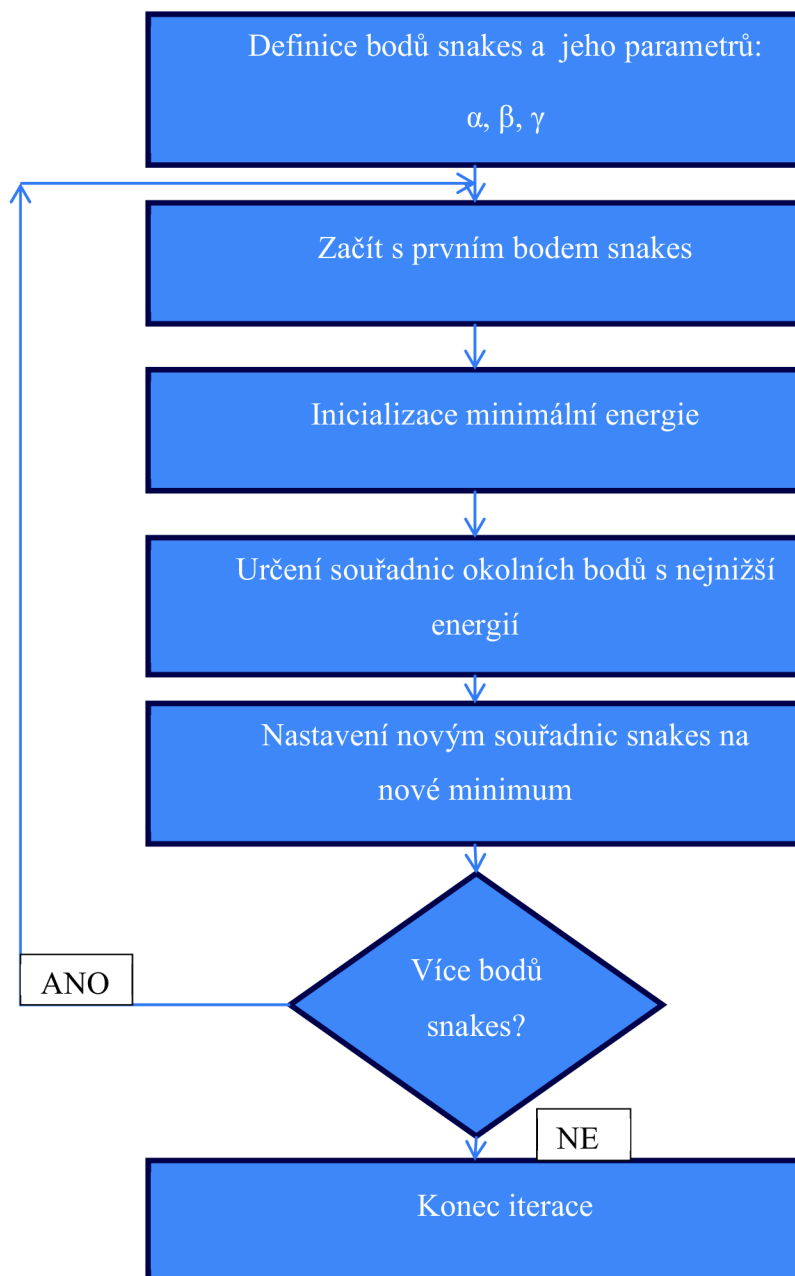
Definice bodů snakes a jeho parametrů:

α, β, γ

Začít s prvním bodem snakes

Inicializace minimální energie

Určení souřadnic okolních bodů s nejnižší energií

Nastavení novým souřadnic snakes na nové minimum

Více bodů snakes?

ANO

NE

Konec iterace